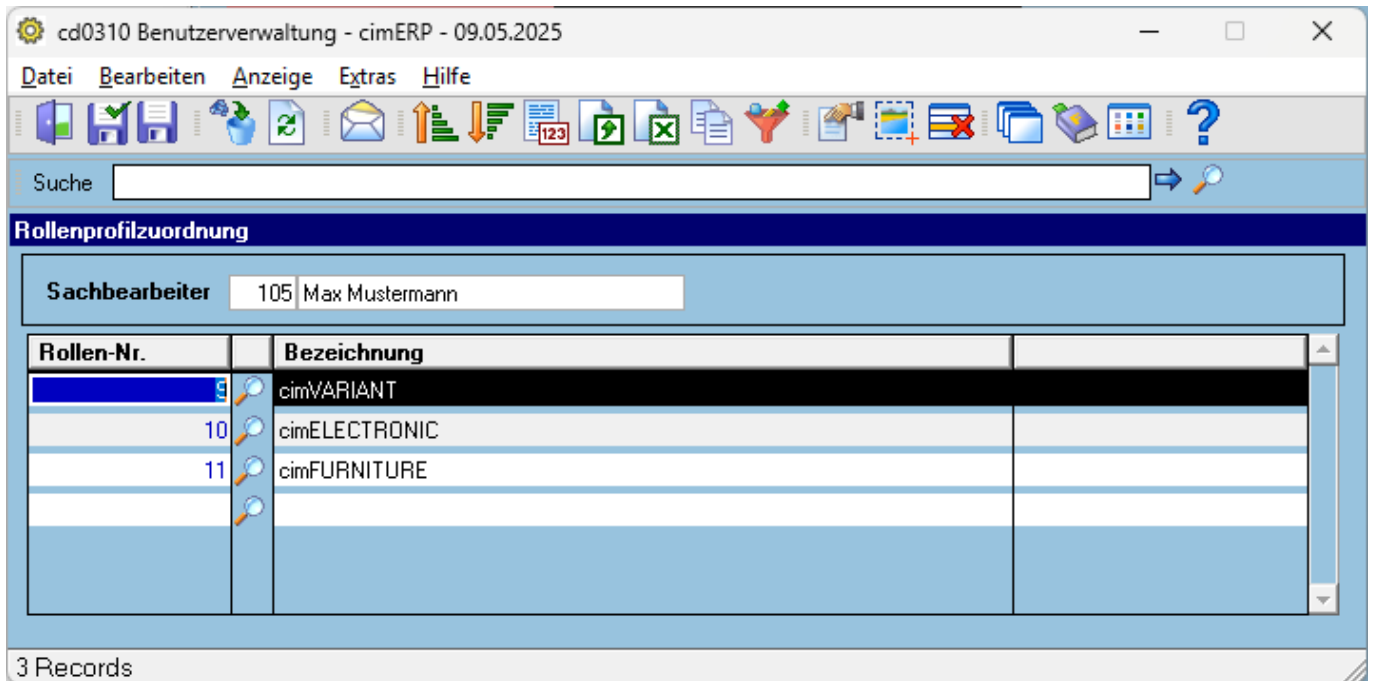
cd0310 Benutzerverwaltung - cimERP - 09.05.2025

Datei Bearbeiten Anzeige Extras Hilfe

123

Suche

Rollenprofilzuordnung

Sachbearbeiter 105 Max Mustermann

| Rollen-Nr. | | Bezeichnung | |
|---|---|---|---|
| 9 | | cimVARIANT | |
| 10 | | cimELECTRONIC | |
| 11 | | cimFURNITURE | |
| | | | |

3 Records